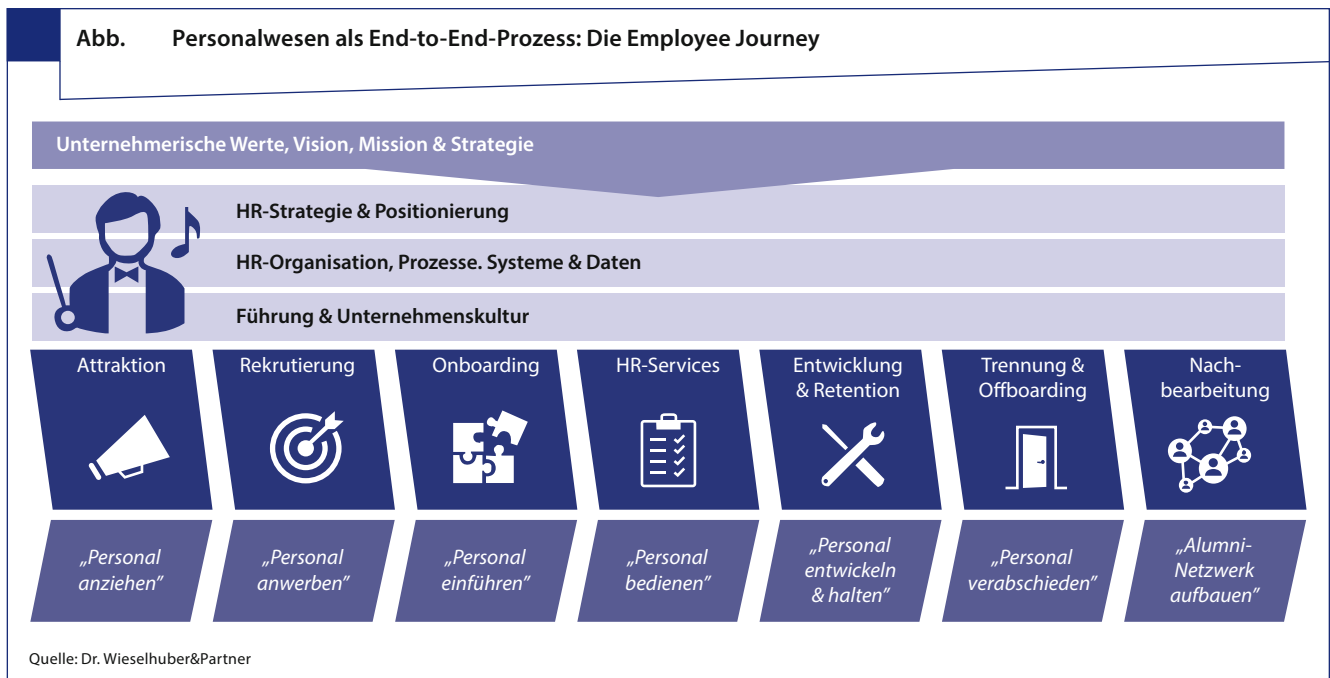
Abb. Personalwesen als End-to-End-Prozess: Die Employee Journey

Unternehmerische Werte, Vision, Mission & Strategie

HR-Strategie & Positionierung

HR-Organisation, Prozesse. Systeme & Daten

Führung & Unternehmenskultur

| Attraktion | Rekrutierung | Onboarding | HR-Services | Entwicklung & Retention | Trennung & Offboarding | Nachbearbeitung |
|---|---|---|---|---|---|---|
| „Personal anziehen" | „Personal anwerben" | „Personal einführen" | „Personal bedienen" | „Personal entwickeln & halten" | „Personal verabschieden" | „Alumni-Netzwerk aufbauen" |

Quelle: Dr. Wieselhuber&Partner